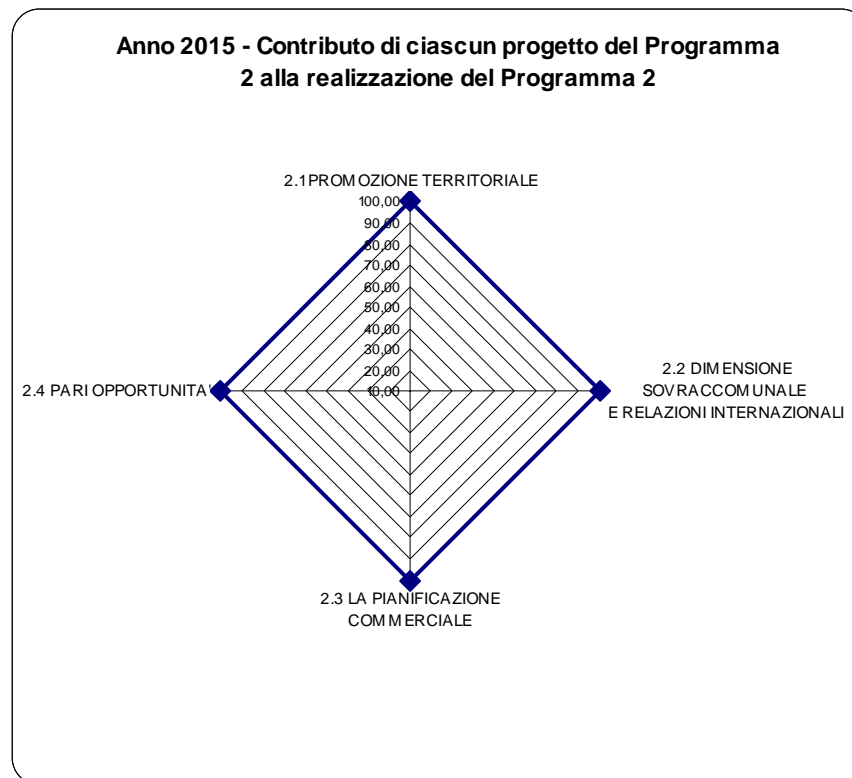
Anno 2015 - Contributo di ciascun progetto del Programma 2 alla realizzazione del Programma 2

2.1PROMOZIONE TERRITORIALE

100,00
90,00
80,00
70,00
60,00
50,00
40,00
30,00
20,00
10,00

2.2 DIMENSIONE SOVRACCOMUNALE E RELAZIONI INTERNAZIONALI

2.3 LA PIANIFICAZIONE COMMERCIALE

2.4 PARI OPPORTUNITA'